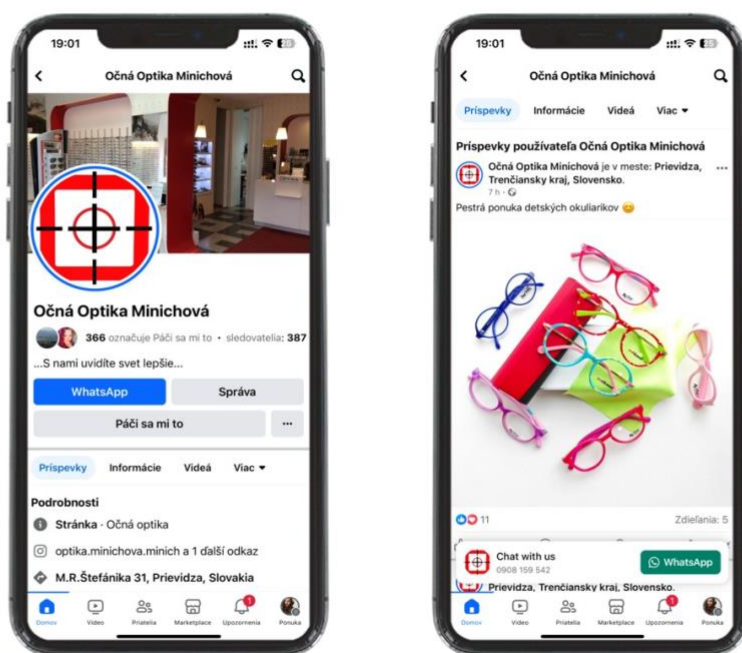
19:01

Očná Optika Minichová

Očná Optika Minichová

366 označuje Páči sa mi to • sledovatelia: 387

...S nami uvidíte svet lepšie...

WhatsApp

Správa

Páči sa mi to

...

Príspevky Informácie Videá Viac ▾

Podrobnosti

Stránka · Očná optika

optika.minichova.minich a 1 ďalší odkaz

M.R.Štefánika 31, Prievidza, Slovakia

Domov Video Priatelia Marketplace Upozornenia Ponuka

19:01

Očná Optika Minichová

Príspevky Informácie Videá Viac ▾

Príspevky používateľa Očná Optika Minichová

Očná Optika Minichová je v meste: Prievidza, Trenčiansky kraj, Slovensko.

7 h ·

Pestrá ponuka detských okuliarikov 😊

11

Zdieľania: 5

Chat with us

0908 159 542

WhatsApp

Prievidza, Trenčiansky kraj, Slovensko.

Domov Video Priatelia Marketplace Upozornenia Ponuka